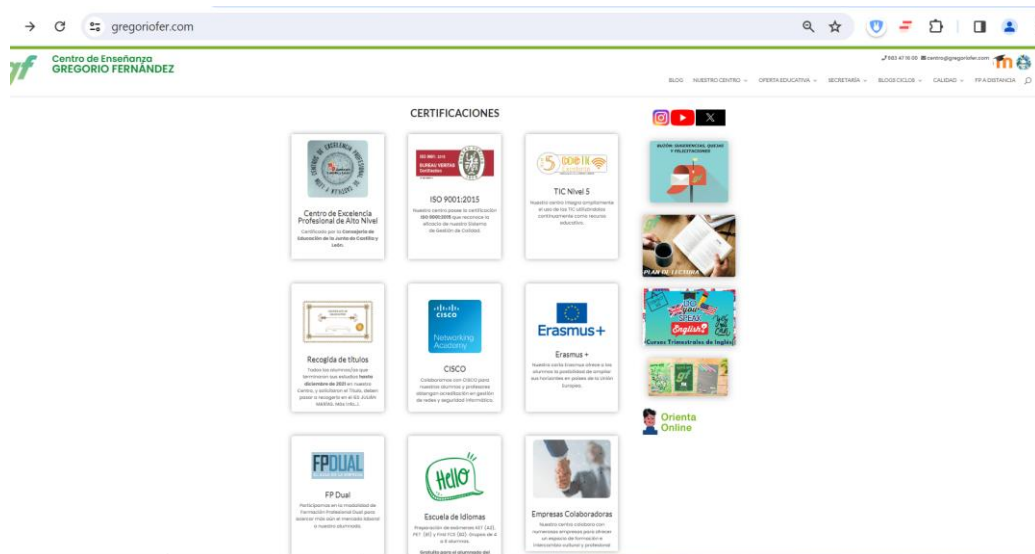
gregoriofer.com

Centro de Enseñanza
GREGORIO FERNÁNDEZ

983 47 16 00 centro@gregoriofer.com

BLOG NUESTRO CENTRO OFERTA EDUCATIVA SECRETARÍA BLOGS CICLOS CALIDAD FP A DISTANCIA

CERTIFICACIONES

Centro de Excelencia Profesional de Alto Nivel
Certificado por la Consejería de Educación de la Junta de Castilla y León.

ISO 9001:2015
Nuestro centro posee la certificación ISO 9001:2015 que reconoce la eficacia de nuestro Sistema de Gestión de Calidad.

TIC Nivel 5
Nuestro centro integra ampliamente el uso de las TIC utilizándolas continuamente como recurso educativo.

Recogida de títulos
Todos los alumnos/as que terminaron sus estudios hasta diciembre de 2021 en nuestro Centro, y solicitaron el Título, deben pasar a recogerlo en el IES JULIÁN MARÍAS, Villa Uría, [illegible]

CISCO
Networking Academy
CISCO
Colaboramos con CISCO para nuestros alumnos y profesores obtengan acreditación en gestión de redes y seguridad informática.

Erasmus+
Erasmus +
Nuestro centro Erasmus ofrece a los alumnos la posibilidad de ampliar sus horizontes en países de la Unión Europea.

FP DUAL
FP Dual
Participamos en la modalidad de Formación Profesional Dual para acercar más aún el mercado laboral a nuestro alumnado.

Hello
Escuela de Idiomas
Preparación de exámenes KET (A2), PET (B1) y First FCE (B2). Grupos de 4 a 8 alumnos.
Gratuito para el alumnado del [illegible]

Empresas Colaboradoras
Nuestro centro colabora con numerosas empresas para ofrecer un espacio de formación e intercambio cultural y profesional

BUZÓN SUGERENCIAS, QUEJAS Y FELICITACIONES

PLAN DE LECTURA

DO YOU SPEAK English?
Cursos Trimestrales de Inglés

Orienta Online